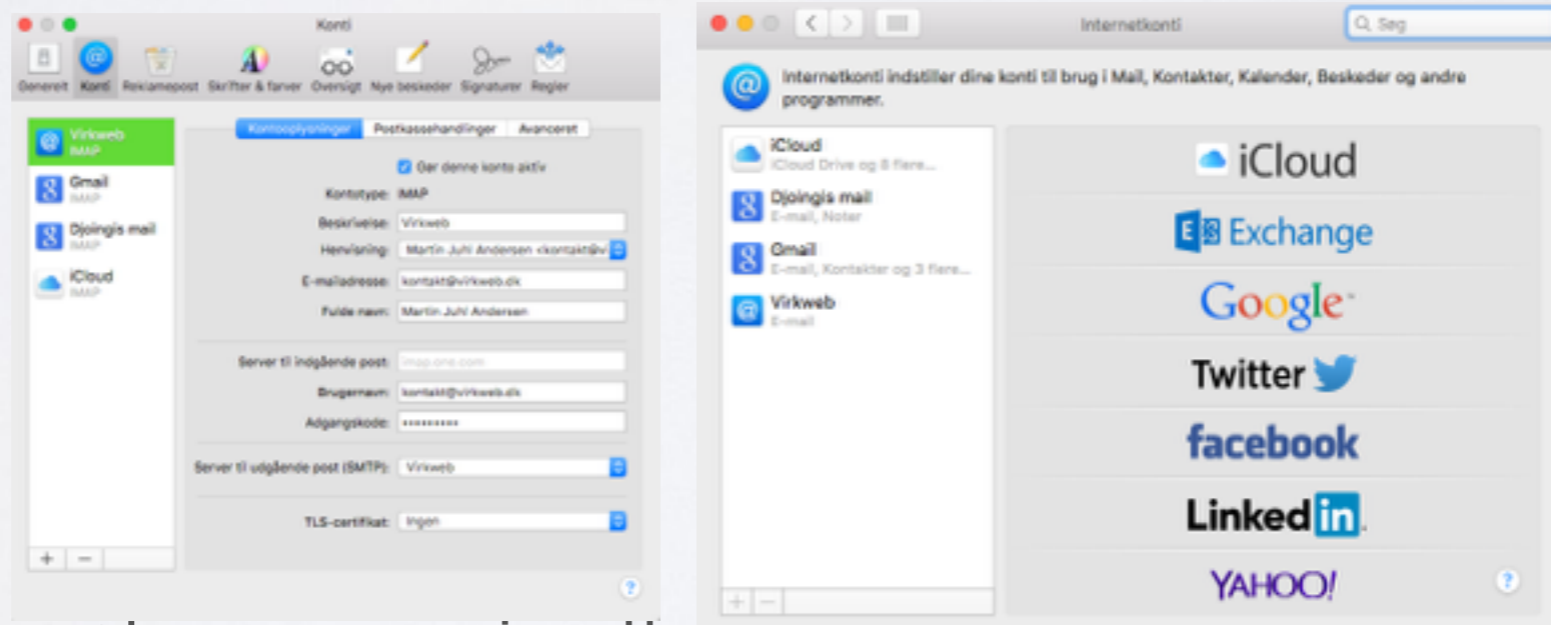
Konti

Generelt Konti Reklamepost Skrifter & farver Oversigt Nye beskeder Signaturer Regler

Virkweb
IMAP
Gmail
IMAP
Djoingis mail
IMAP
iCloud
IMAP

+ −

Kontooplysninger Postkassehandlinger Avanceret

Gør denne konto aktiv

Kontotype: IMAP

Beskrivelse: Virkweb

Henvisning: Martin Juhl Andersen <kontakt@v

E-mailadresse: kontakt@virkweb.dk

Fulde navn: Martin Juhl Andersen

Server til indgående post: imap.one.com

Brugernavn: kontakt@virkweb.dk

Adgangskode: ••••••••••

Server til udgående post (SMTP): Virkweb

TLS-certifikat: Ingen

?

Internetkonti

Søg

Internetkonti indstiller dine konti til brug i Mail, Kontakter, Kalender, Beskeder og andre programmer.

iCloud
iCloud Drive og 8 flere...
Djoingis mail
E-mail, Noter
Gmail
E-mail, Kontakter og 3 flere...
Virkweb
E-mail

+ −

iCloud
Exchange
Google
Twitter
facebook
LinkedIn.
YAHOO!

?